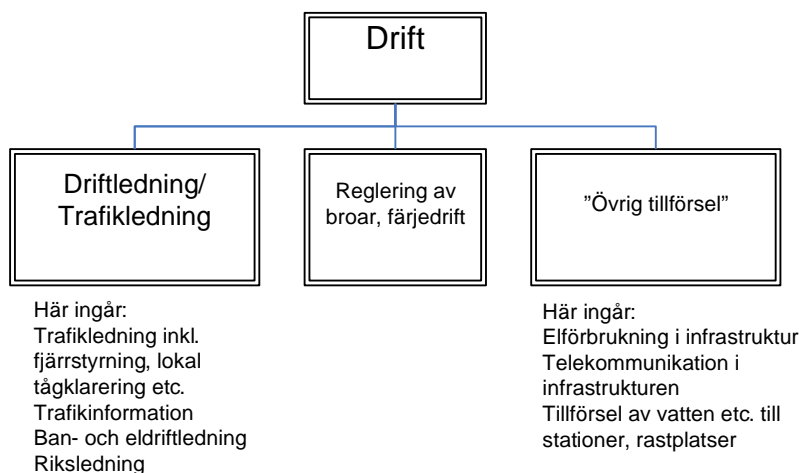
Drift

Driftledning/ Trafikledning

Reglering av broar, färjedrift

”Övrig tillförsel”

Här ingår:
Trafikledning inkl. fjärrstyrning, lokal tågklarering etc.
Trafikinformation
Ban- och eldriftledning
Riksledning

Här ingår:
Elförbrukning i infrastruktur
Telekommunikation i infrastrukturen
Tillförsel av vatten etc. till stationer, rastplatser